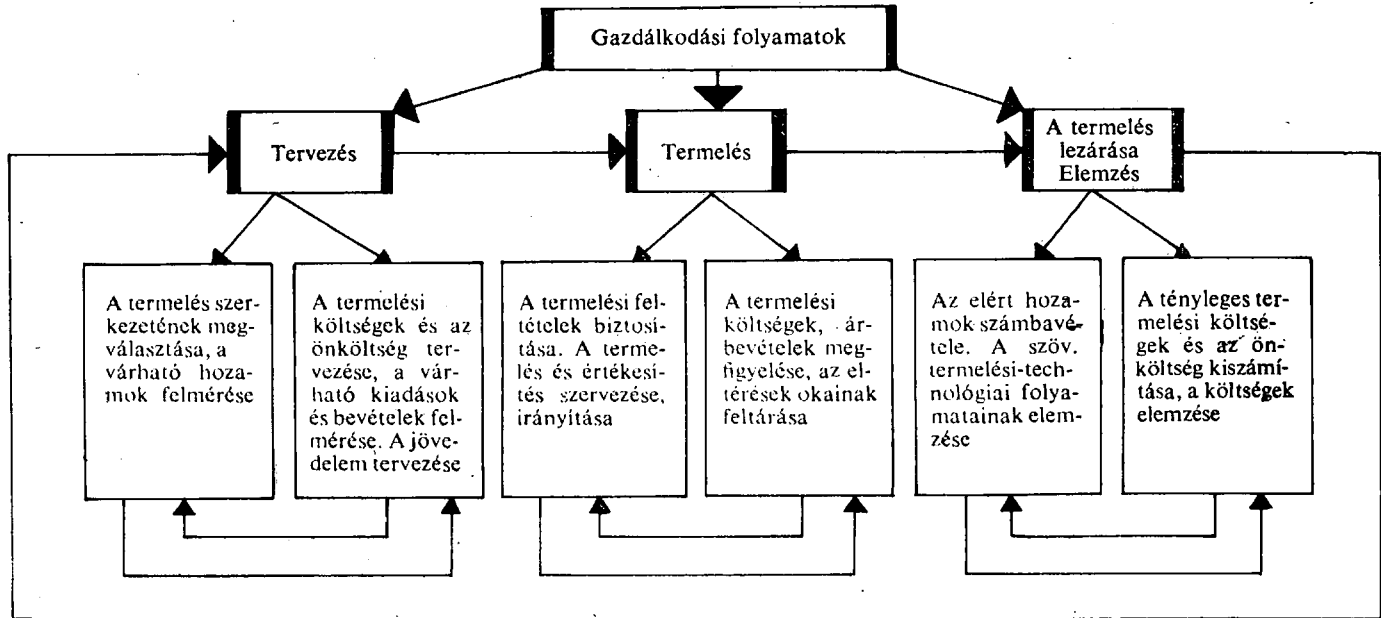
Gazdálkodási folyamatok

Tervezés

Termelés

A termelés lezárása Elemzés

A termelés szerkezetének megválasztása, a várható hozamok felmérése

A termelési költségek és az önköltség tervezése, a várható kiadások és bevételek felmérése. A jövedelem tervezése

A termelési feltételek biztosítása. A termelés és értékesítés szervezése, irányítása

A termelési költségek, árbevételek megfigyelése, az eltérések okainak feltárása

Az elért hozamok számbavétele. A szöv. termelési-technológiai folyamatainak elemzése

A tényleges termelési költségek és az önköltség kiszámítása, a költségek elemzése